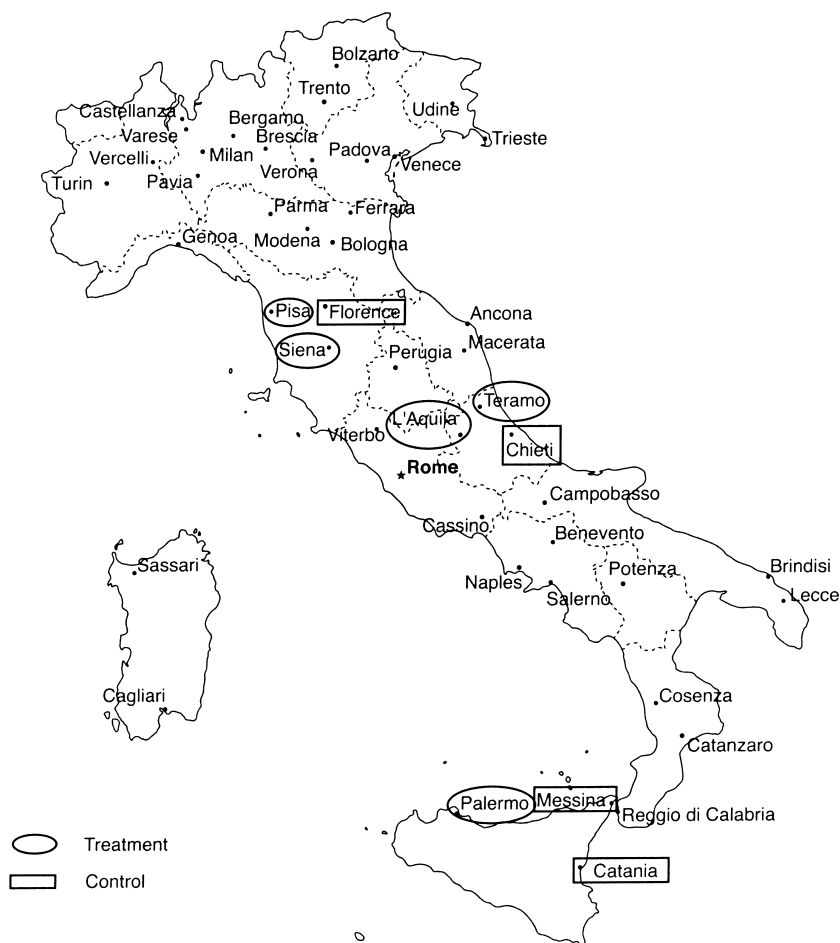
Bolzano
Trento
Udine
Trieste
Castellanza
Varese
Bergamo
Brescia
Vercelli
Milan
Padova
Venece
Verona
Turin
Pavia
Parma
Ferrara
Genoa
Modena
Bologna
Pisa
Florence
Ancona
Siena
Perugia
Macerata
Teramo
L'Aquila
Viterbo
Chieti
Rome
Campobasso
Cassino
Benevento
Sassari
Brindisi
Naples
Potenza
Salerno
Lecce
Cagliari
Cosenza
Catanzaro
Palermo
Messina
Reggio di Calabria
Catania
Treatment
Control